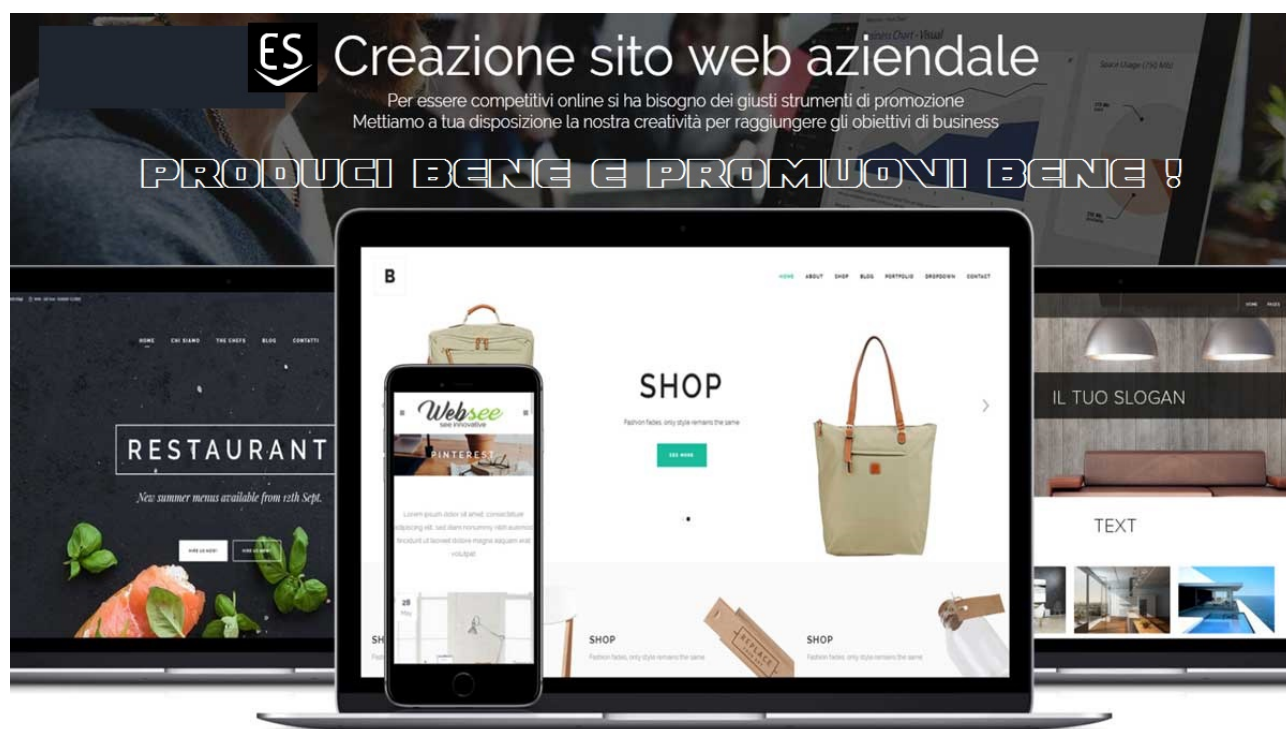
ES Creazione sito web aziendale

Per essere competitivi online si ha bisogno dei giusti strumenti di promozione
Mettiamo a tua disposizione la nostra creatività per raggiungere gli obiettivi di business

PRODUCI BENE E PROMUOVI BENE !

HOME CHI SIAMO THE CHEFS BLOG CONTATTI

RESTAURANT

New summer menus available from 12th Sept.

B

HOME ABOUT SHOP BLOG PORTFOLIO DROPDOWN CONTACT

SHOP

Fashion fades, only style remains the same

SEE MORE

Websee
see innovative

PINTEREST

Lorem ipsum dolor sit amet, consectetuer adipiscing elit, sed diam nonummy nibh euismod tincidunt ut laoreet dolore magna aliquam erat volutpat.

28

SH

SHOP

Fashion fades, only style remains the same

SHOP

Fashion fades, only style remains the same

REPLACE

IL TUO SLOGAN

TEXT

HOME PAGES